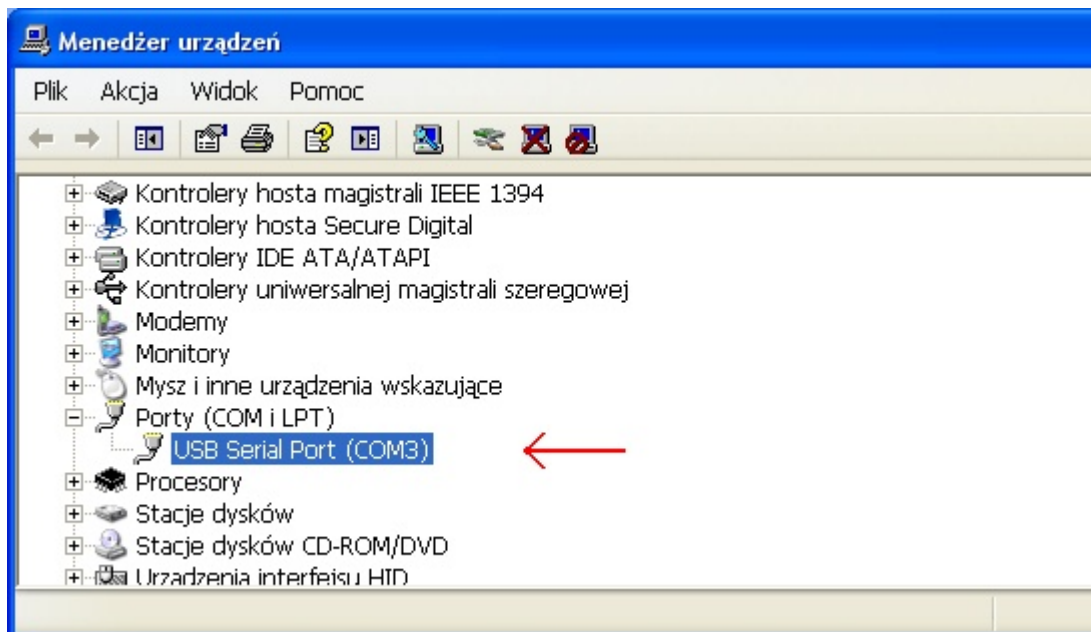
Menedżer urządzeń

Plik Akcja Widok Pomoc

Kontrolery hosta magistrali IEEE 1394
Kontrolery hosta Secure Digital
Kontrolery IDE ATA/ATAPI
Kontrolery uniwersalnej magistrali szeregowej
Modemy
Monitory
Mysz i inne urządzenia wskazujące
Porty (COM i LPT)
USB Serial Port (COM3)
Procesory
Stacje dysków
Stacje dysków CD-ROM/DVD
Urządzenia interfejsu HID